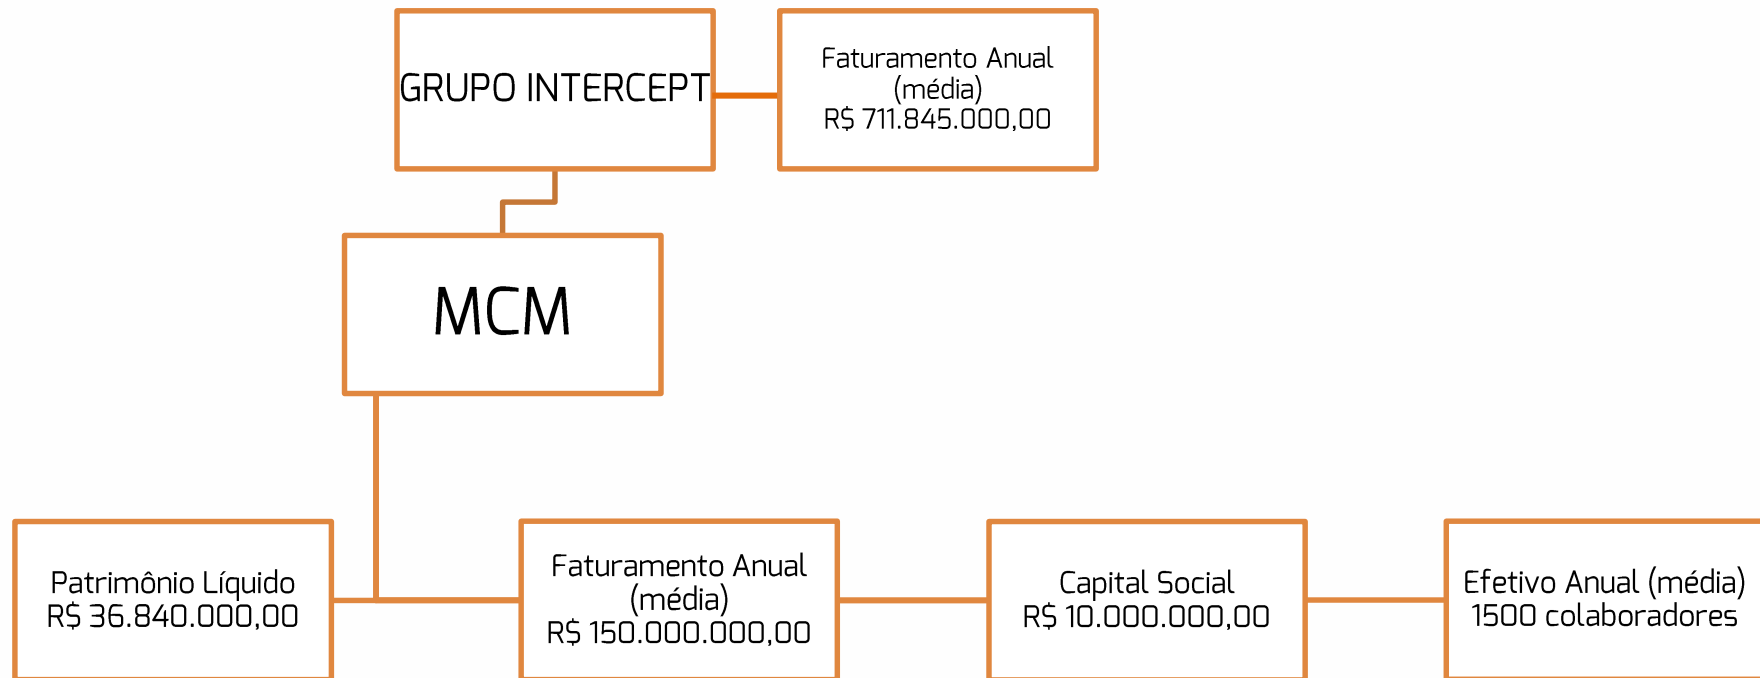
GRUPO INTERCEPT

Faturamento Anual (média) R$ 711.845.000,00

MCM

Patrimônio Líquido R$ 36.840.000,00

Faturamento Anual (média) R$ 150.000.000,00

Capital Social R$ 10.000.000,00

Efetivo Anual (média) 1500 colaboradores